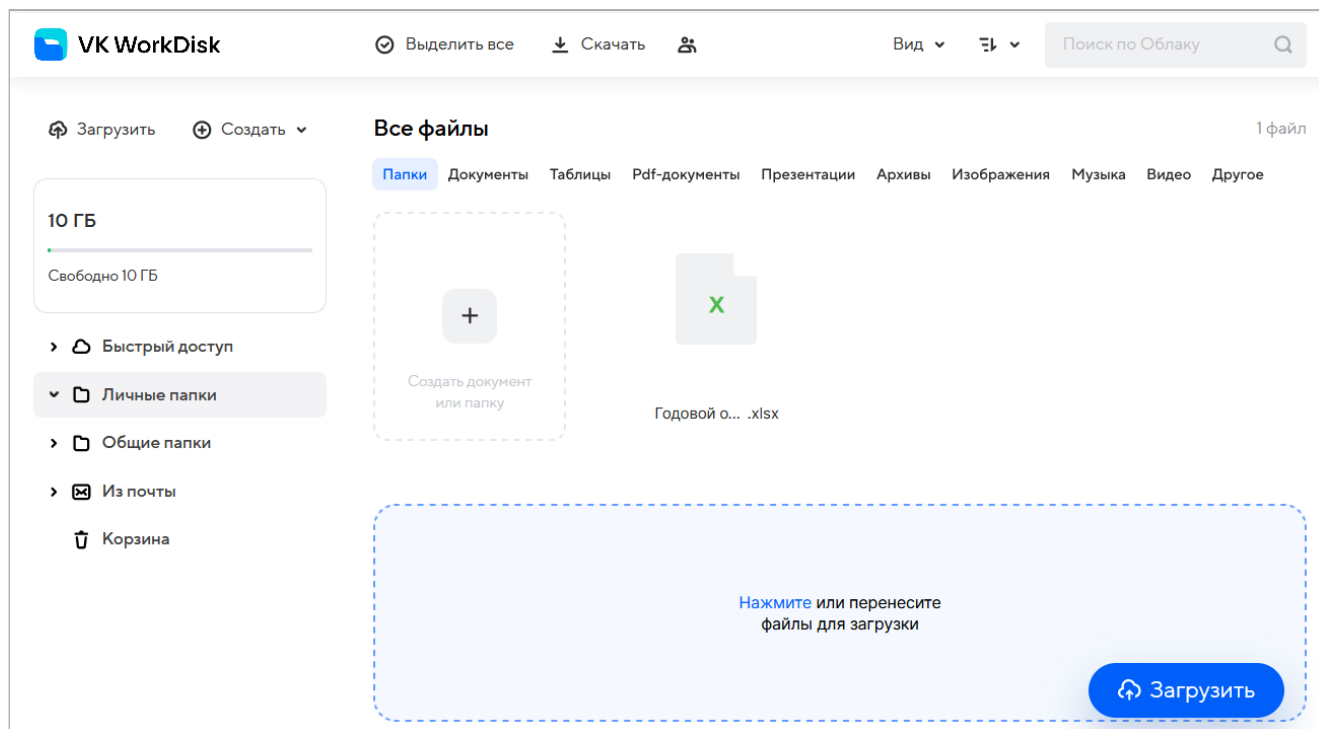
VK WorkDisk

Выделить все
Скачать
Вид
Поиск по Облаку

Загрузить
Создать

10 ГБ
Свободно 10 ГБ

Быстрый доступ
Личные папки
Общие папки
Из почты
Корзина

Все файлы
1 файл

Папки
Документы
Таблицы
Pdf-документы
Презентации
Архивы
Изображения
Музыка
Видео
Другое

+
Создать документ или папку

X
Годовой о... .xlsx

Нажмите или перенесите файлы для загрузки

Загрузить